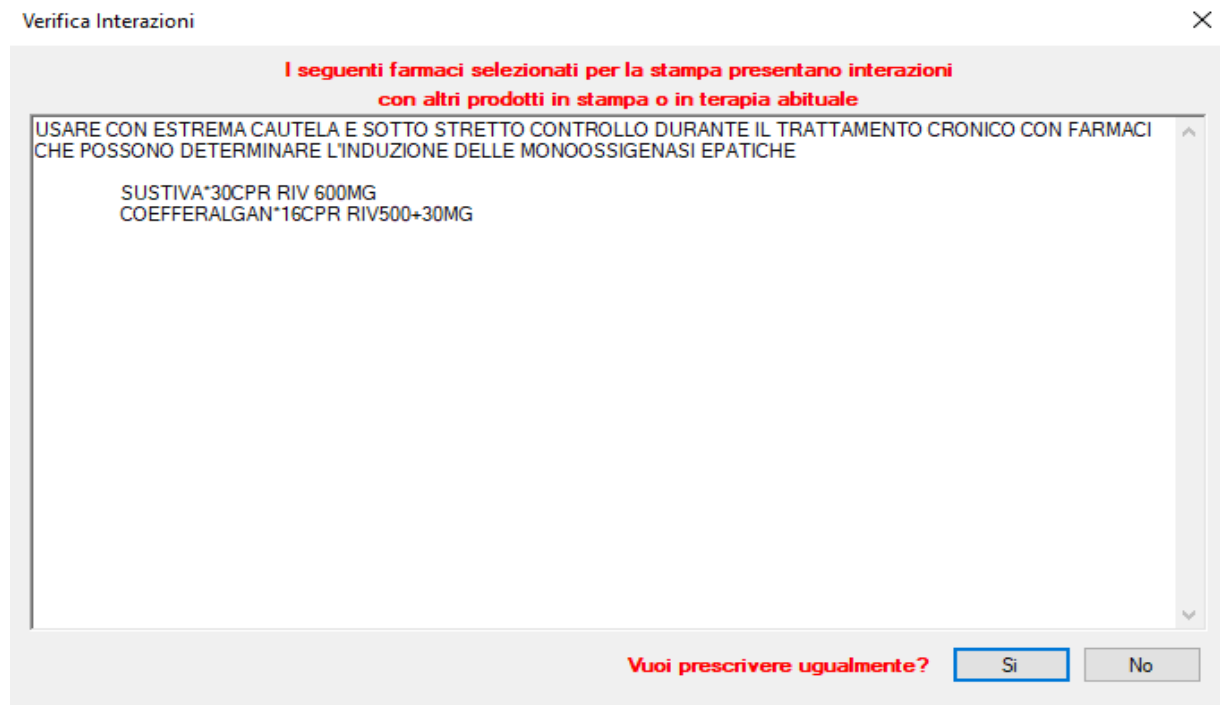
Verifica Interazioni

I seguenti farmaci selezionati per la stampa presentano interazioni
con altri prodotti in stampa o in terapia abituale

USARE CON ESTREMA CAUTELA E SOTTO STRETTO CONTROLLO DURANTE IL TRATTAMENTO CRONICO CON FARMACI CHE POSSONO DETERMINARE L'INDUZIONE DELLE MONOOSSIGENASI EPATICHE

SUSTIVA*30CPR RIV 600MG
COEFFERALGAN*16CPR RIV500+30MG

Vuoi prescrivere ugualmente?

Si

No